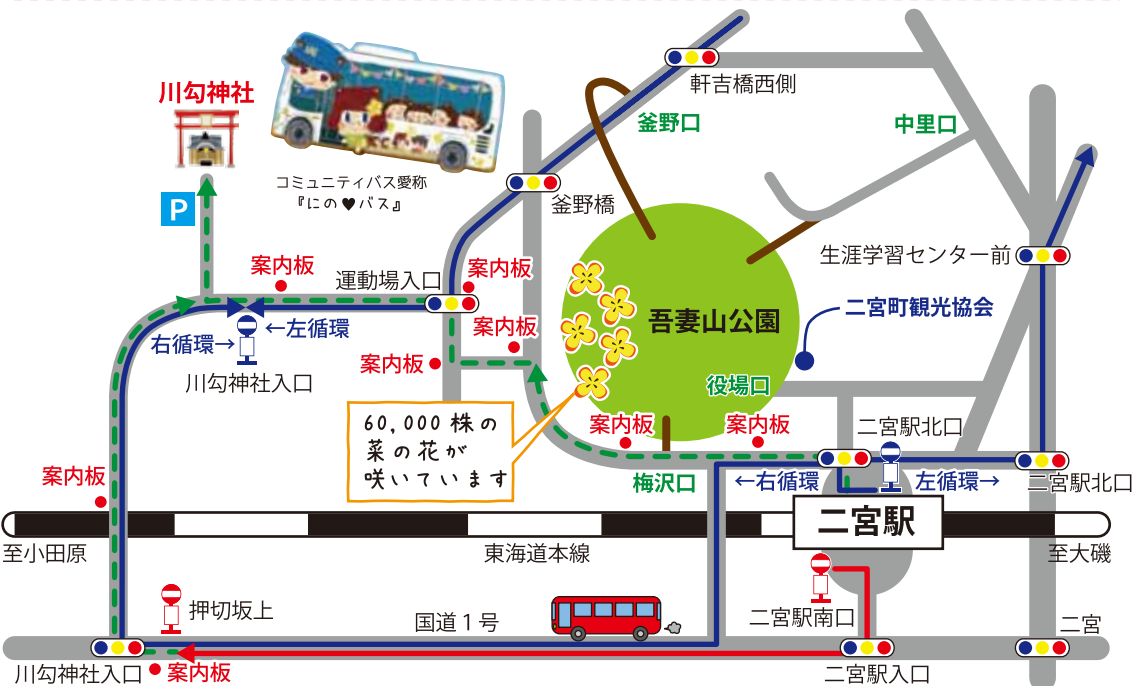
川勾神社

P

コミュニティバス愛称
『にの♥バス』

軒吉橋西側

釜野口

中里口

釜野橋

生涯学習センター前

案内板

運動場入口

案内板

案内板

右循環→

←左循環

川勾神社入口

案内板

吾妻山公園

二宮町観光協会

役場口

60,000株の菜の花が咲いています

案内板

案内板

二宮駅北口

案内板

梅沢口

←右循環

左循環→

二宮駅北口

二宮駅

至小田原

東海道本線

至大磯

押切坂上

二宮駅南口

国道１号

二宮

川勾神社入口

案内板

二宮駅入口